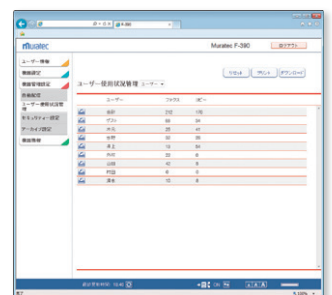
Muratec

Muratec F-380

ログアウト

ユーザー情報
機器設定
機器管理設定
宛先設定
ユーザー使用状況管理
セキュリティー設定
アーカイブ設定
機能制限

ユーザー使用状況管理 ユーザー

リセット
プリント
ダウンロード

| | ユーザー | ファクス | コピー |
|---|---|---|---|
| | 全体 | 210 | 176 |
| | 佐藤 | 68 | 34 |
| | 木元 | 25 | 41 |
| | 佐野 | 40 | 36 |
| | 森永 | 12 | 34 |
| | 中村 | 20 | 8 |
| | 山田 | 42 | 8 |
| | 阿部 | 0 | 0 |
| | 清水 | 10 | 8 |

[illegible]

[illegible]